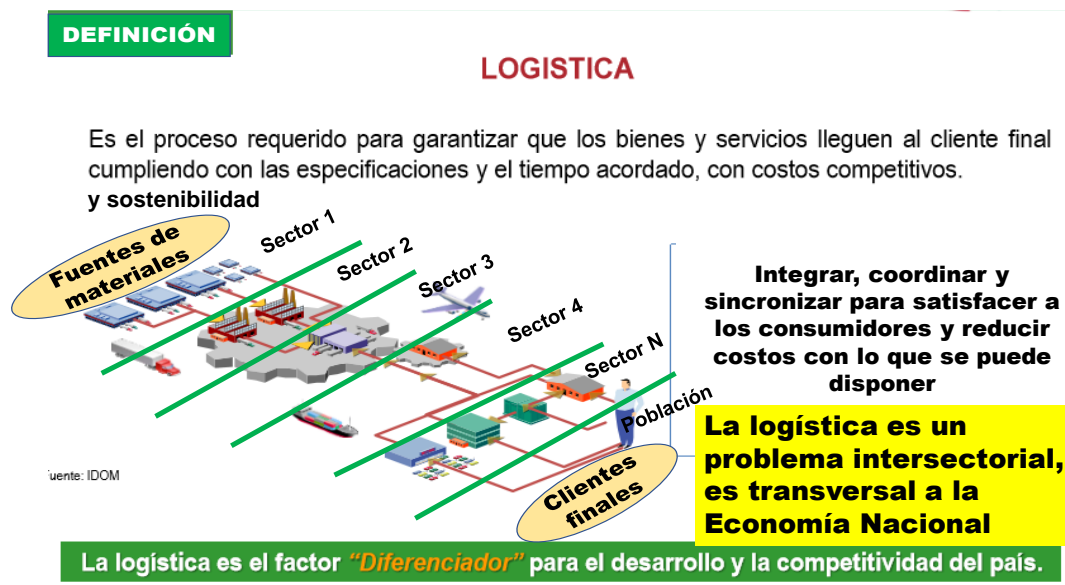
DEFINICIÓN

LOGISTICA

Es el proceso requerido para garantizar que los bienes y servicios lleguen al cliente final cumpliendo con las especificaciones y el tiempo acordado, con costos competitivos.
y sostenibilidad

Fuentes de materiales

Sector 1

Sector 2

Sector 3

Sector 4

Sector N

Población

Clientes finales

'uente: IDOM

Integrar, coordinar y sincronizar para satisfacer a los consumidores y reducir costos con lo que se puede disponer

La logística es un problema intersectorial, es transversal a la Economía Nacional

La logística es el factor "Diferenciador" para el desarrollo y la competitividad del país.